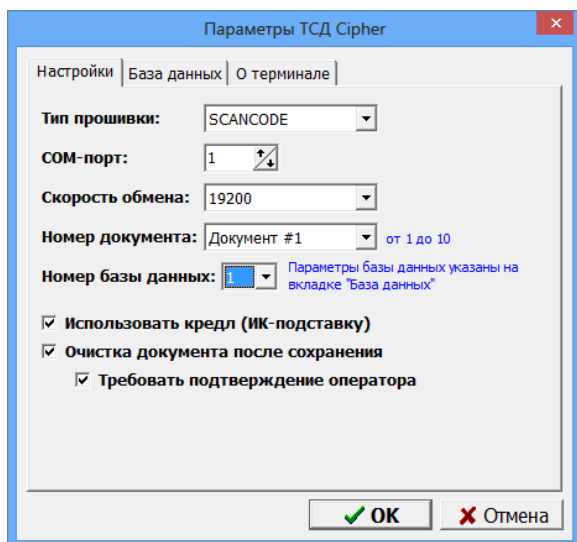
Параметры ТСД Cipher

Настройки | База данных | О терминале

Тип прошивки: SCANCODE

COM-порт: 1

Скорость обмена: 19200

Номер документа: Документ #1 от 1 до 10

Номер базы данных: 1 Параметры базы данных указаны на вкладке "База данных"

Использовать кредл (ИК-подставку)

Очистка документа после сохранения

Требовать подтверждение оператора

OK

Отмена